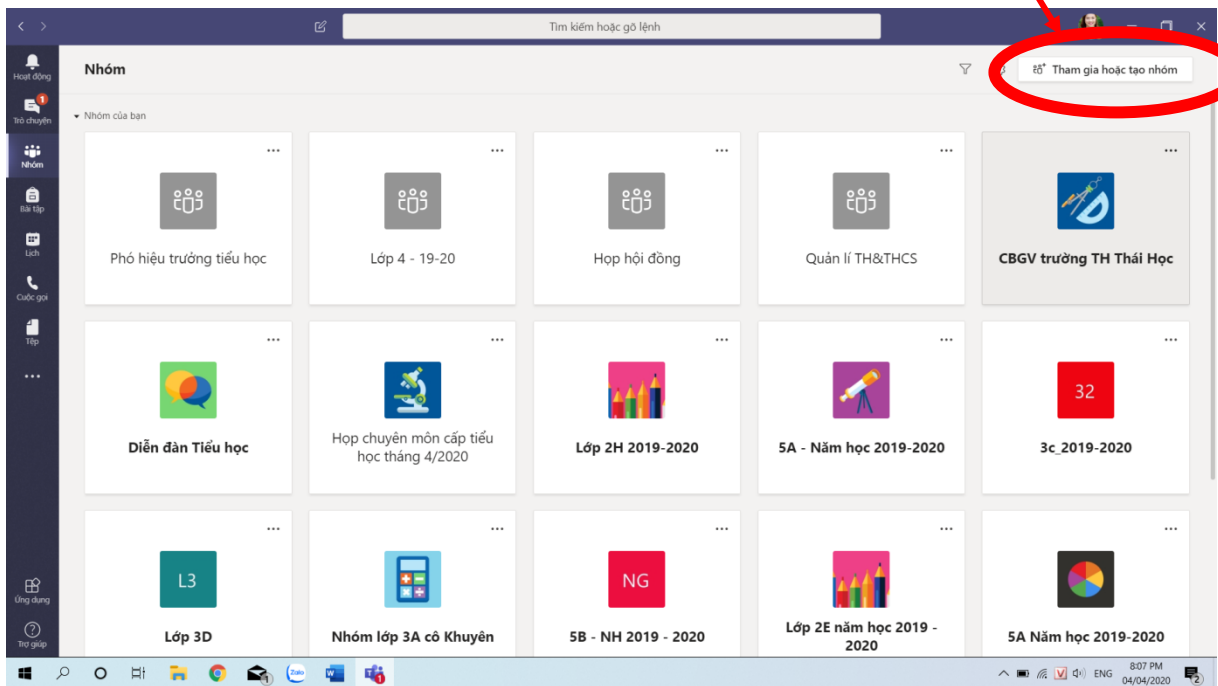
Tìm kiếm hoặc gõ lệnh

Hoạt động
1
Trò chuyện
Nhóm
Bài tập
Lịch
Cuộc gọi
Tệp
...
Ứng dụng
Trợ giúp

Nhóm

Tham gia hoặc tạo nhóm

Nhóm của bạn

Phó hiệu trưởng tiểu học

Lớp 4 - 19-20

Họp hội đồng

Quản lí TH&THCS

CBGV trường TH Thái Học

Diễn đàn Tiểu học

Họp chuyên môn cấp tiểu học tháng 4/2020

Lớp 2H 2019-2020

5A - Năm học 2019-2020

32

3c_2019-2020

L3

Lớp 3D

Nhóm lớp 3A cô Khuyên

NG

5B - NH 2019 - 2020

Lớp 2E năm học 2019 - 2020

5A Năm học 2019-2020

Zalo

ENG
8:07 PM
04/04/2020
2